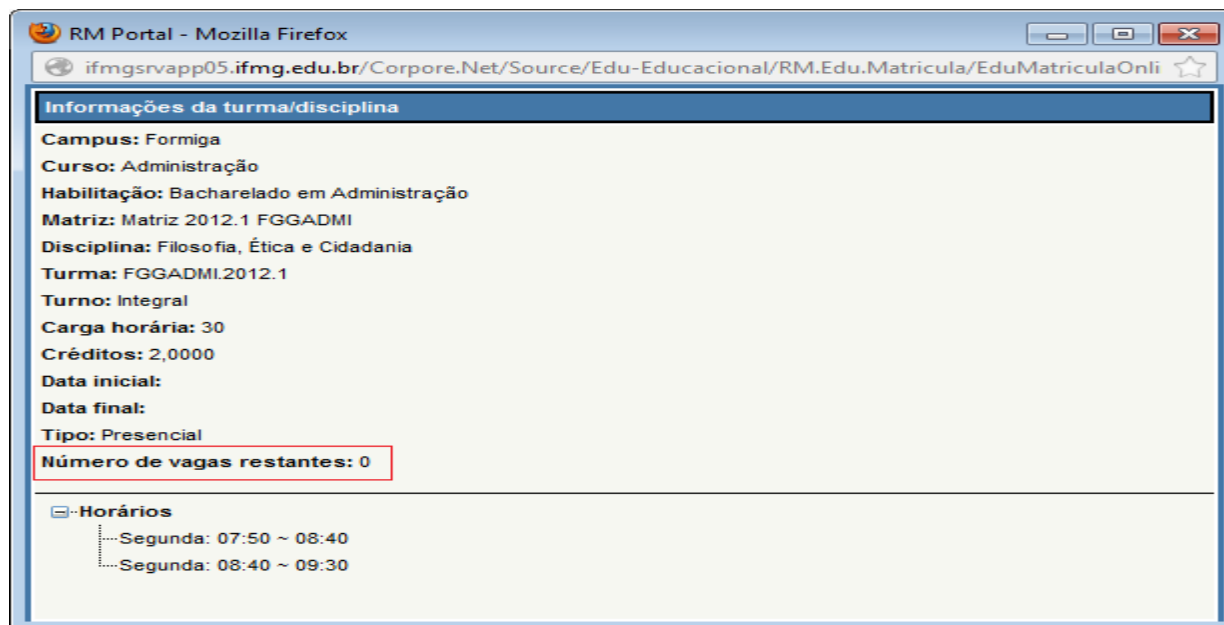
RM Portal - Mozilla Firefox

ifmgsrvapp05.ifmg.edu.br/Corpore.Net/Source/Edu-Educacional/RM.Edu.Matricula/EduMatriculaOnli

Informações da turma/disciplina

Campus: Formiga
Curso: Administração
Habilitação: Bacharelado em Administração
Matriz: Matriz 2012.1 FGGADMI
Disciplina: Filosofia, Ética e Cidadania
Turma: FGGADMI.2012.1
Turno: Integral
Carga horária: 30
Créditos: 2,0000
Data inicial:
Data final:
Tipo: Presencial
Número de vagas restantes: 0

Horários
Segunda: 07:50 ~ 08:40
Segunda: 08:40 ~ 09:30